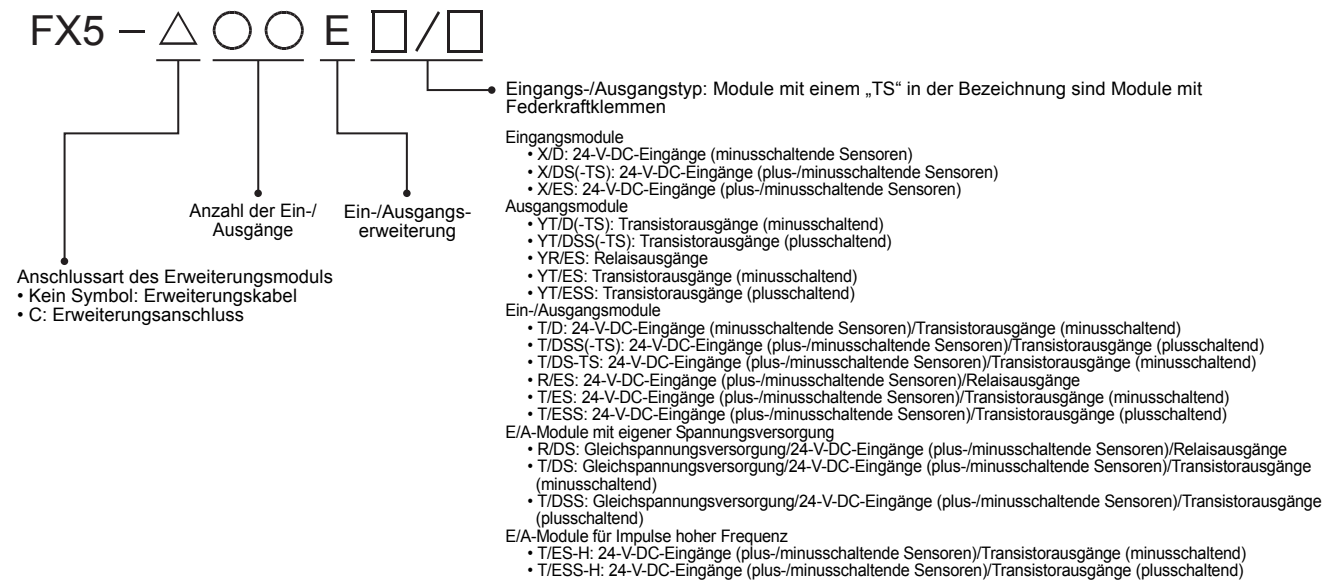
FX5 – △ ○ ○ E □ / □

Eingangs-/Ausgangstyp: Module mit einem „TS“ in der Bezeichnung sind Module mit Federkraftklemmen

Eingangsmodule
• X/D: 24-V-DC-Eingänge (minusschaltende Sensoren)
• X/DS(-TS): 24-V-DC-Eingänge (plus-/minusschaltende Sensoren)
• X/ES: 24-V-DC-Eingänge (plus-/minusschaltende Sensoren)
Ausgangsmodule
• YT/D(-TS): Transistorausgänge (minusschaltend)
• YT/DSS(-TS): Transistorausgänge (plusschaltend)
• YR/ES: Relaisausgänge
• YT/ES: Transistorausgänge (minusschaltend)
• YT/ESS: Transistorausgänge (plusschaltend)
Ein-/Ausgangsmodule
• T/D: 24-V-DC-Eingänge (minusschaltende Sensoren)/Transistorausgänge (minusschaltend)
• T/DSS(-TS): 24-V-DC-Eingänge (plus-/minusschaltende Sensoren)/Transistorausgänge (plusschaltend)
• T/DS-TS: 24-V-DC-Eingänge (plus-/minusschaltende Sensoren)/Transistorausgänge (minusschaltend)
• R/ES: 24-V-DC-Eingänge (plus-/minusschaltende Sensoren)/Relaisausgänge
• T/ES: 24-V-DC-Eingänge (plus-/minusschaltende Sensoren)/Transistorausgänge (minusschaltend)
• T/ESS: 24-V-DC-Eingänge (plus-/minusschaltende Sensoren)/Transistorausgänge (plusschaltend)
E/A-Module mit eigener Spannungsversorgung
• R/DS: Gleichspannungsversorgung/24-V-DC-Eingänge (plus-/minusschaltende Sensoren)/Relaisausgänge
• T/DS: Gleichspannungsversorgung/24-V-DC-Eingänge (plus-/minusschaltende Sensoren)/Transistorausgänge (minusschaltend)
• T/DSS: Gleichspannungsversorgung/24-V-DC-Eingänge (plus-/minusschaltende Sensoren)/Transistorausgänge (plusschaltend)
E/A-Module für Impulse hoher Frequenz
• T/ES-H: 24-V-DC-Eingänge (plus-/minusschaltende Sensoren)/Transistorausgänge (minusschaltend)
• T/ESS-H: 24-V-DC-Eingänge (plus-/minusschaltende Sensoren)/Transistorausgänge (plusschaltend)

Anzahl der Ein-/Ausgänge

Ein-/Ausgangserweiterung

Anschlussart des Erweiterungsmoduls
• Kein Symbol: Erweiterungskabel
• C: Erweiterungsanschluss